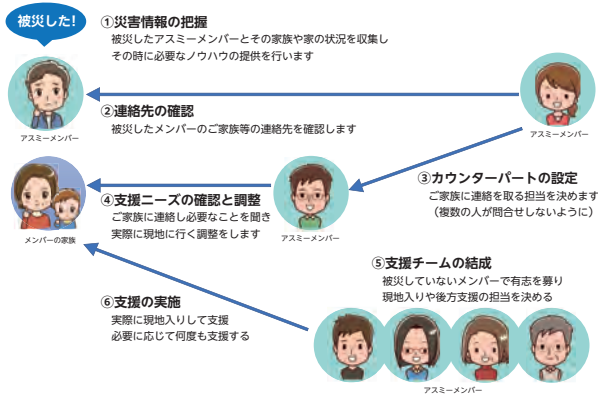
被災した!

①災害情報の把握
被災したアスミーメンバーとその家族や家の状況を収集し
その時に必要なノウハウの提供を行います

アスミーメンバー

②連絡先の確認
被災したメンバーのご家族等の連絡先を確認します

アスミーメンバー

③カウンターパートの設定
ご家族に連絡を取る担当を決めます
(複数の人が問合せしないように)

アスミーメンバー

メンバーの家族

④支援ニーズの確認と調整
ご家族に連絡し必要なことを聞き
実際に現地に行く調整をします

⑤支援チームの結成
被災していないメンバーで有志を募り
現地入りや後方支援の担当を決める

⑥支援の実施
実際に現地入りして支援
必要に応じて何度も支援する

アスミーメンバー